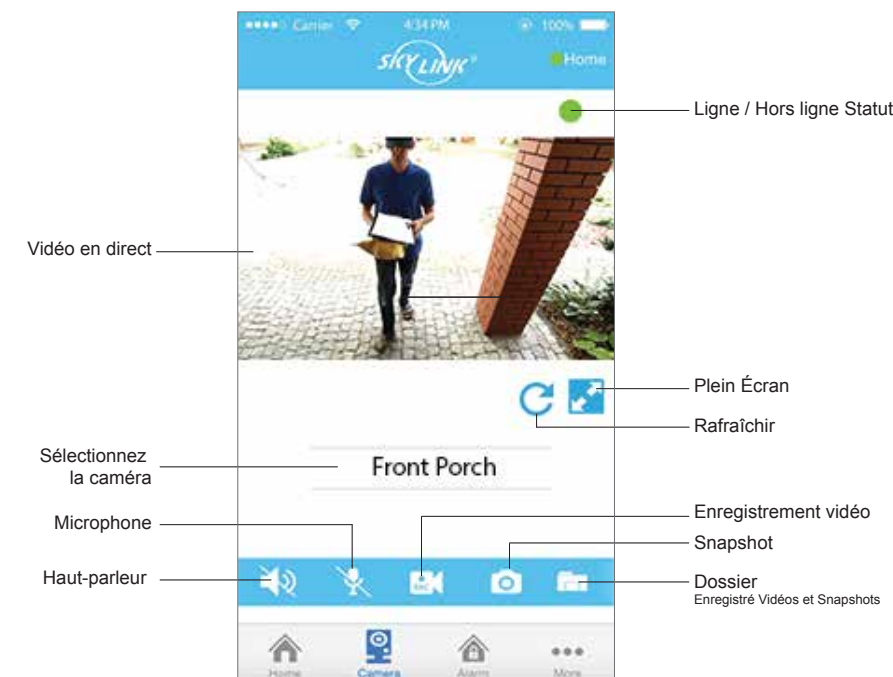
Carrier 4:34 PM 100%

SKYLINK

Home

Ligne / Hors ligne Statut

Vidéo en direct

Plein Écran

Rafraîchir

Sélectionnez la caméra

Front Porch

Microphone

Enregistrement vidéo

Snapshot

Haut-parleur

Dossier
Enregistré Vidéos et Snapshots

Home Camera Alarm More